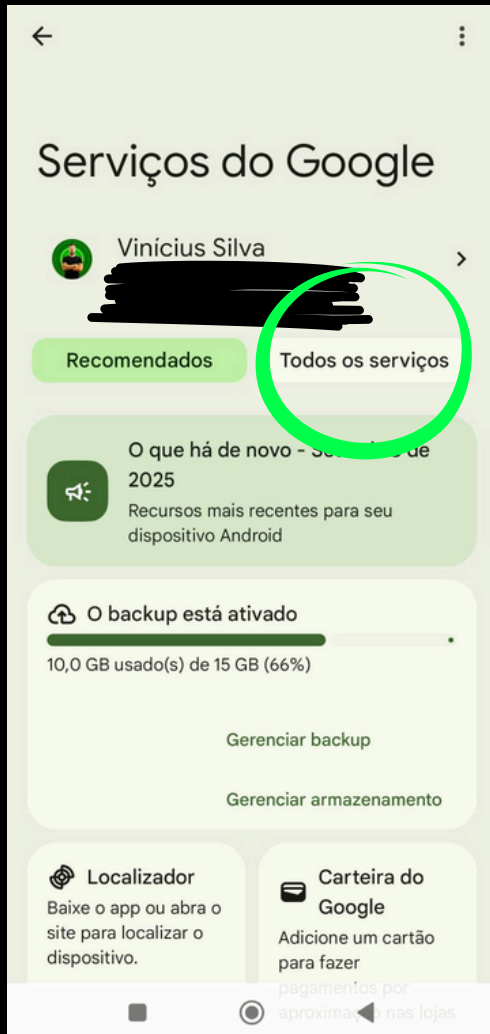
Serviços do Google

Vinícius Silva
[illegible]

Recomendados

Todos os serviços

O que há de novo - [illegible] de 2025
Recursos mais recentes para seu dispositivo Android

O backup está ativado
10,0 GB usado(s) de 15 GB (66%)

Gerenciar backup

Gerenciar armazenamento

Localizador
Baixe o app ou abra o site para localizar o dispositivo.

Carteira do Google
Adicione um cartão para fazer pagamentos por aproximação nas lojas